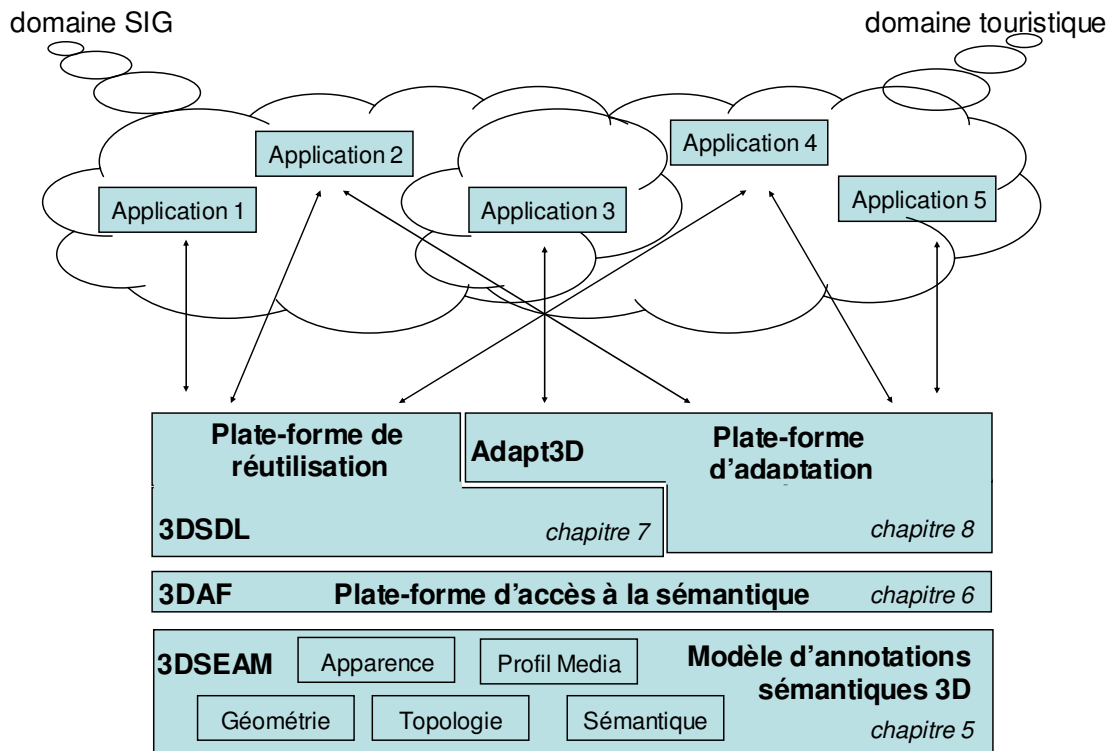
domaine SIG

domaine touristique

Application 1

Application 2

Application 3

Application 4

Application 5

Plate-forme de réutilisation

3DSDL

chapitre 7

Adapt3D

Plate-forme d'adaptation

chapitre 8

3DAF

Plate-forme d'accès à la sémantique

chapitre 6

3DSEAM

Apparence

Profil Media

Modèle d'annotations sémantiques 3D

Géométrie

Topologie

Sémantique

chapitre 5